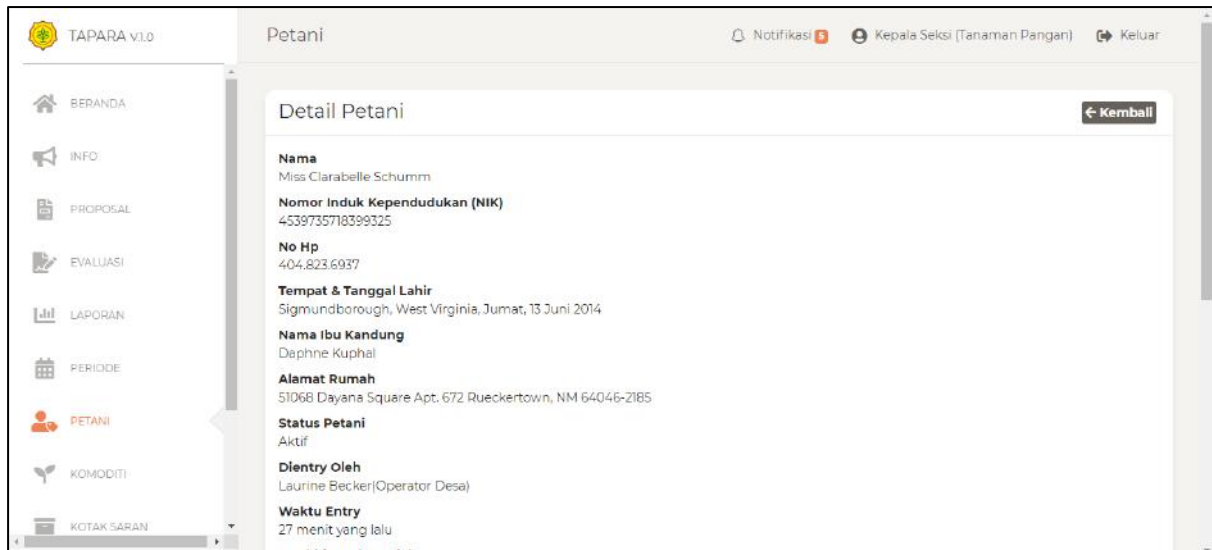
TAPARA v.1.0

BERANDA

INFO

PROPOSAL

EVALUASI

LAPORAN

PERIODE

PETANI

KOMODITI

KOTAK SARAN

Petani

Notifikasi 5

Kepala Seksi (Tanaman Pangan)

Keluar

Detail Petani

← Kembali

Nama
Miss Clarabelle Schumm

Nomor Induk Kependudukan (NIK)
4539735718399325

No Hp
404.823.6937

Tempat & Tanggal Lahir
Sigmundborough, West Virginia, Jumat, 13 Juni 2014

Nama Ibu Kandung
Daphne Kuphal

Alamat Rumah
51068 Dayana Square Apt. 672 Rueckertown, NM 64046-2185

Status Petani
Aktif

Dientry Oleh
Laurine Becker(Operator Desa)

Waktu Entry
27 menit yang lalu